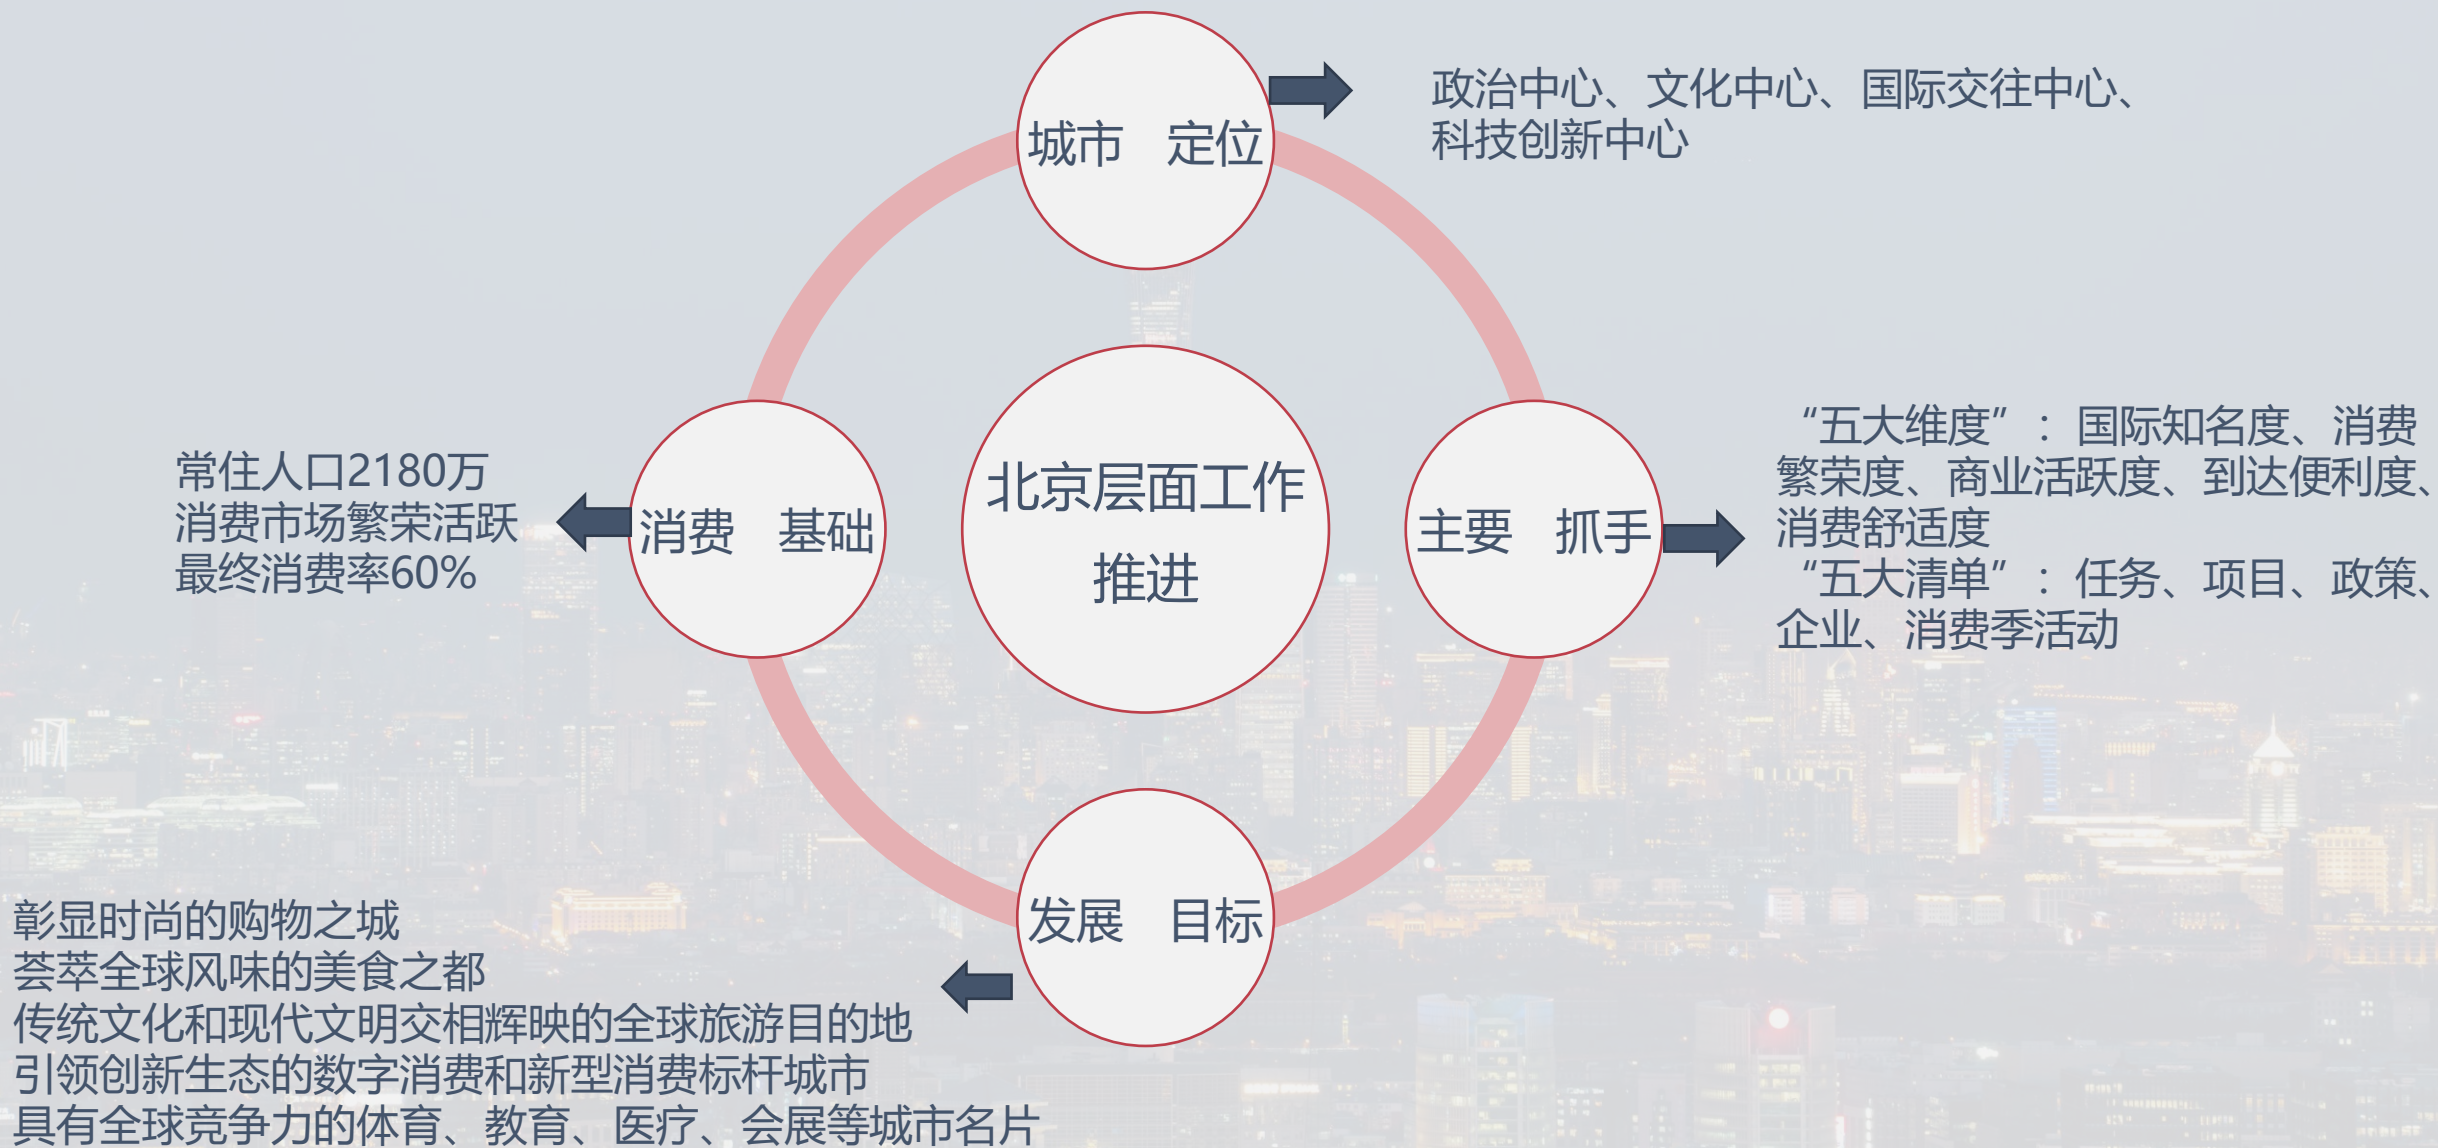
城市 定位

政治中心、文化中心、国际交往中心、科技创新中心

北京层面工作推进

消费 基础

常住人口2180万
消费市场繁荣活跃
最终消费率60%

主要 抓手

“五大维度”：国际知名度、消费繁荣度、商业活跃度、到达便利度、消费舒适度
“五大清单”：任务、项目、政策、企业、消费季活动

发展 目标

彰显时尚的购物之城
荟萃全球风味的美食之都
传统文化和现代文明交相辉映的全球旅游目的地
引领创新生态的数字消费和新型消费标杆城市
具有全球竞争力的体育、教育、医疗、会展等城市名片